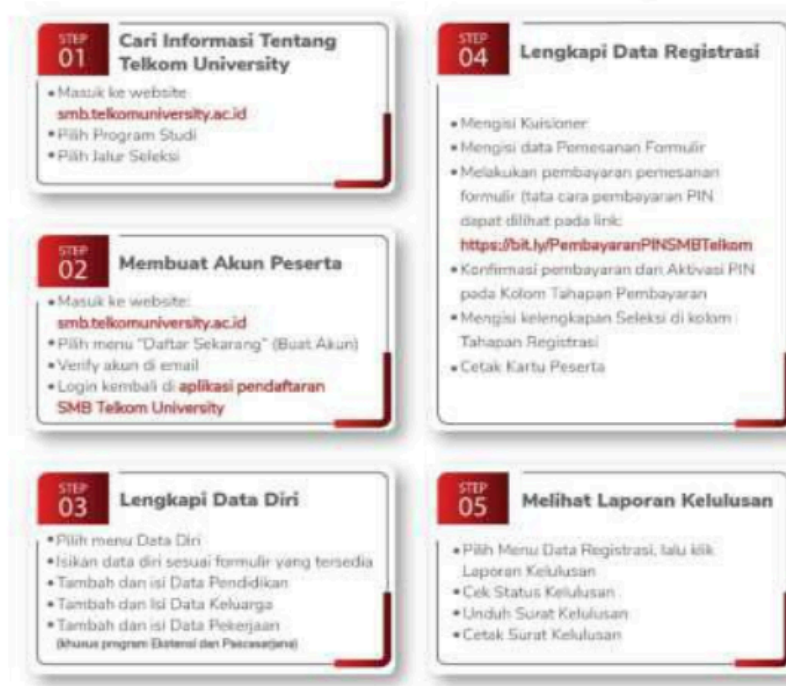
STEP
01
Cari Informasi Tentang Telkom University

• Masuk ke website smb.telkomuniversity.ac.id
• Pilih Program Studi
• Pilih Jalur Seleksi

STEP
02
Membuat Akun Peserta

• Masuk ke website: smb.telkomuniversity.ac.id
• Pilih menu "Daftar Sekarang" (Buat Akun)
• Verify akun di email
• Login kembali di aplikasi pendaftaran SMB Telkom University

STEP
03
Lengkapi Data Diri

• Pilih menu Data Diri
• Isikan data diri sesuai formulir yang tersedia
• Tambah dan isi Data Pendidikan
• Tambah dan Isi Data Keluarga
• Tambah dan isi Data Pekerjaan (khusus program Ekstensi dan Pascasarjana)

STEP
04
Lengkapi Data Registrasi

• Mengisi Kuisioner
• Mengisi data Pemesanan Formulir
• Melakukan pembayaran pemesanan formulir (tata cara pembayaran PIN dapat dilihat pada link: https://bit.ly/PembayaranPINSMBTelkom
• Konfirmasi pembayaran dan Aktivasi PIN pada Kolom Tahapan Pembayaran
• Mengisi kelengkapan Seleksi di kolom Tahapan Registrasi
• Cetak Kartu Peserta

STEP
05
Melihat Laporan Kelulusan

• Pilih Menu Data Registrasi, lalu klik Laporan Kelulusan
• Cek Status Kelulusan
• Unduh Surat Kelulusan
• Cetak Surat Kelulusan